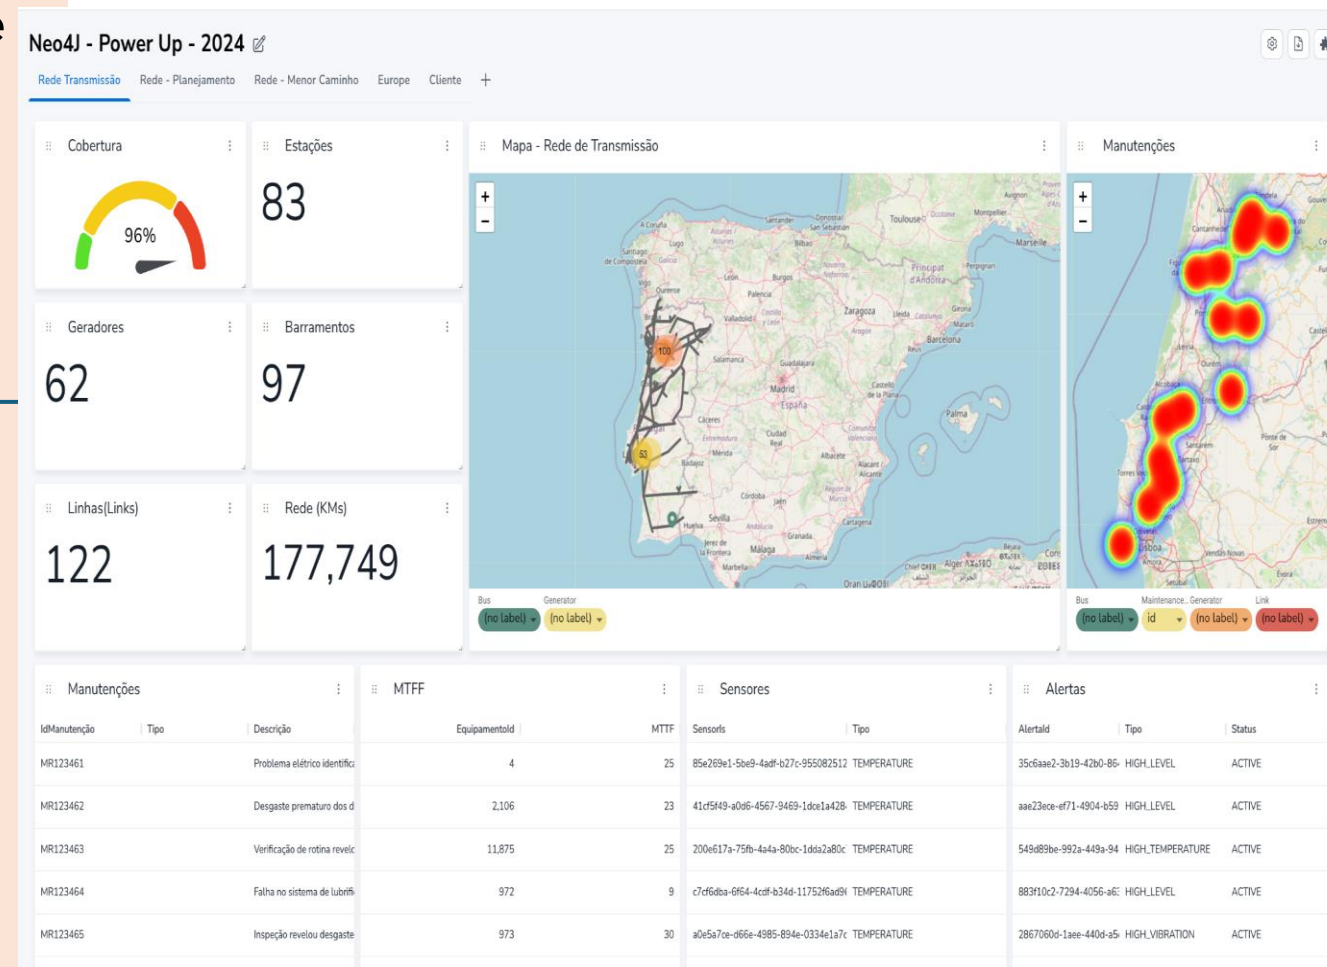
Neo4J - Power Up - 2024

Rede Transmissão | Rede - Planejamento | Rede - Menor Caminho | Europe | Cliente | +

Cobertura

96%

Estações

83

Mapa - Rede de Transmissão

+
-

100

63

A Coruña, Lugo, Santiago de Compostela, Ourense, León, Burgos, Santander, Bilbao, Donostia/San Sebastián, Toulouse, Montpellier, Marseille, Avignon, Perpignan, Principat d'Andorra, Palencia, Valladolid, Zaragoza, Lleida, Girona, Barcelona, Salamanca, Guadalajara, Madrid, España, Cáceres, Ciudad Real, Albacete, Castelló de la Plana, Palma, Mérida, Badajoz, Huelva, Sevilla, Córdoba, Jaén, Granada, Málaga, Marbella, Jerez de la Frontera, Almería, Cartagena, Alacant/Alicante, Murcia, Chlef, Alger, Oran

Bus: (no label)
Generator: (no label)

Manutenções

+
-

Bus: (no label)
Maintenance, Generator: id
(no label)
Link: (no label)

Geradores

62

Barramentos

97

Linhas(Links)

122

Rede (KMs)

177,749

Manutenções

| IdManutenção | Tipo | Descrição |
|---|---|---|
| MR123461 | | Problema elétrico identific |
| MR123462 | | Desgaste prematuro dos d |
| MR123463 | | Verificação de rotina revel |
| MR123464 | | Falha no sistema de lubrifi |
| MR123465 | | Inspeção revelou desgaste |

MTFF

| EquipamentoId | MTTF |
|---|---|
| 4 | 25 |
| 2,106 | 23 |
| 11,875 | 25 |
| 972 | 9 |
| 973 | 30 |

Sensores

| SensorIs | Tipo |
|---|---|
| 85e269e1-5be9-4adf-b27c-955082512 | TEMPERATURE |
| 41cf5f49-a0d6-4567-9469-1dce1a428 | TEMPERATURE |
| 200e617a-75fb-4a4a-80bc-1dda2a80c | TEMPERATURE |
| c7cf6dba-6f64-4cdf-b34d-11752f6ad9 | TEMPERATURE |
| a0e5a7ce-d66e-4985-894e-0334e1a7c | TEMPERATURE |

Alertas

| AlertaId | Tipo | Status |
|---|---|---|
| 35c6aae2-3b19-42b0-86 | HIGH_LEVEL | ACTIVE |
| aae23ece-ef71-4904-b59 | HIGH_LEVEL | ACTIVE |
| 549d89be-992a-449a-94 | HIGH_TEMPERATURE | ACTIVE |
| 883f10c2-7294-4056-a6 | HIGH_LEVEL | ACTIVE |
| 2867060d-1aee-440d-a5 | HIGH_VIBRATION | ACTIVE |